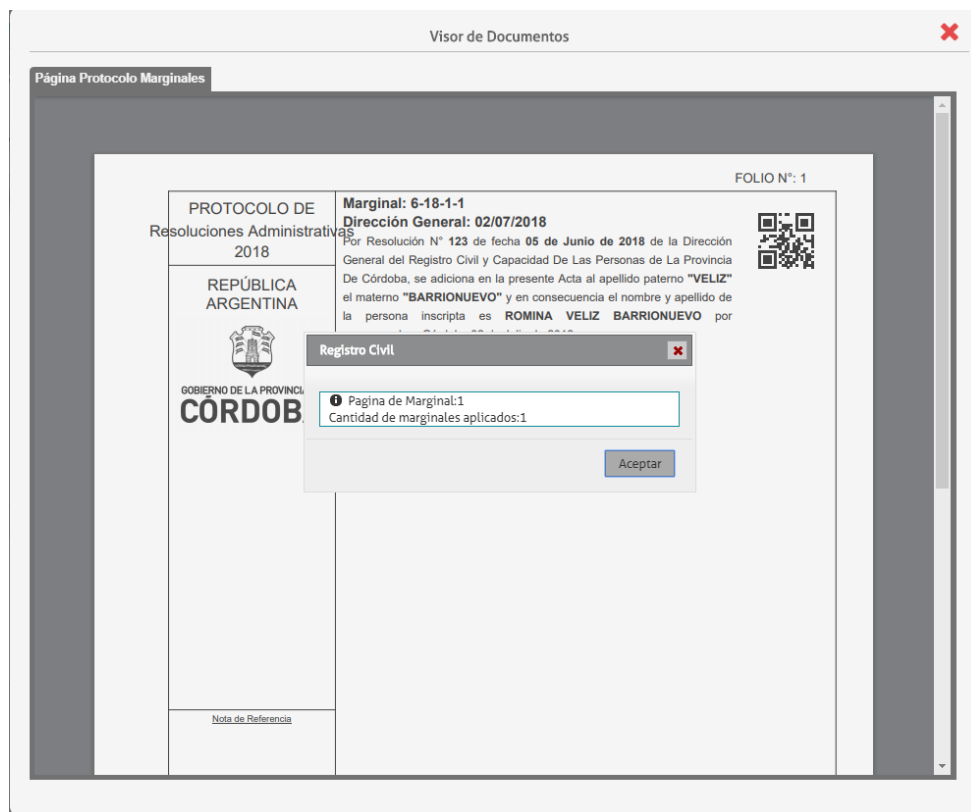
Visor de Documentos

Página Protocolo Marginales

FOLIO N°: 1

PROTOCOLO DE
Resoluciones Administrativas
2018

REPÚBLICA
ARGENTINA

GOBIERNO DE LA PROVINCIA
CÓRDOBA

Marginal: 6-18-1-1
Dirección General: 02/07/2018

Por Resolución N° 123 de fecha 05 de Junio de 2018 de la Dirección General del Registro Civil y Capacidad De Las Personas de La Provincia De Córdoba, se adiciona en la presente Acta al apellido paterno "VELIZ" el materno "BARRIONUEVO" y en consecuencia el nombre y apellido de la persona inscripta es ROMINA VELIZ BARRIONUEVO por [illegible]

Registro Civil

Pagina de Marginal:1
Cantidad de marginales aplicados:1

Aceptar

Nota de Referencia